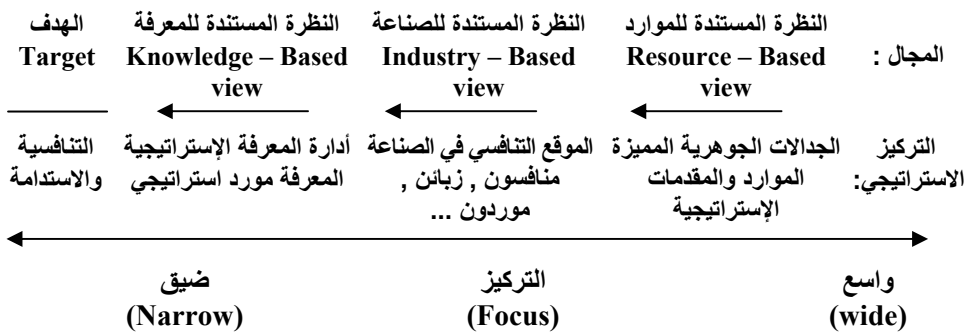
المجال : النظرة المستندة للموارد Resource – Based view

النظرة المستندة للصناعة Industry – Based view

النظرة المستندة للمعرفة Knowledge – Based view

الهدف Target

التركيز الاستراتيجي: الجدالات الجوهرية المميزة الموارد والمقدمات الإستراتيجية

الموقع التنافسي في الصناعة منافسون , زبائن , موردون ...

أدارة المعرفة الإستراتيجية المعرفة مورد استراتيجي

التنافسية والاستدامة

واسع (wide)

التركيز (Focus)

ضيق (Narrow)